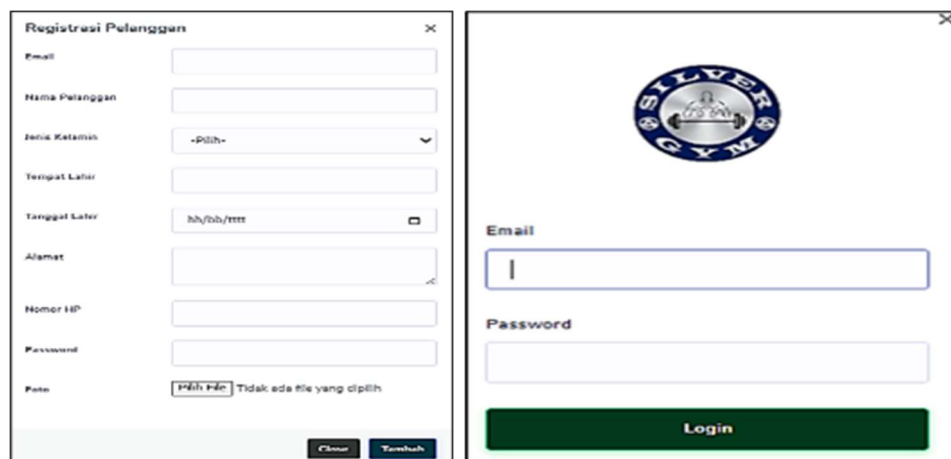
Registrasi Pelanggan ×

Email

Nama Pelanggan

Jenis Kelamin -Pilih-

Tempat Lahir

Tanggal Lahir hh/bb/tttt

Alamat

Nomor HP

Password

Foto Pilih File Tidak ada file yang dipilih

Close Tambah

×

SILVER GYM

Email

Password

Login